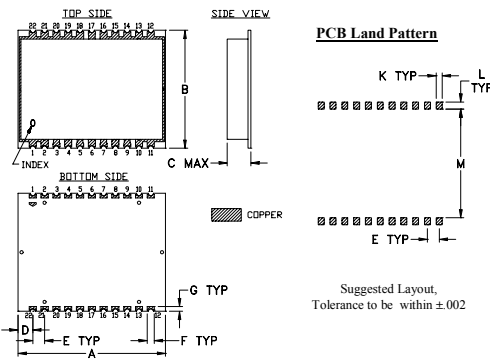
TOP SIDE

22 21 20 19 18 17 16 15 14 13 12

1 2 3 4 5 6 7 8 9 10 11

INDEX

B

SIDE VIEW

C MAX

BOTTOM SIDE

1 2 3 4 5 6 7 8 9 10 11

22 21 20 19 18 17 16 15 14 13 12

COPPER

G TYP

D

E TYP

F TYP

A

PCB Land Pattern

K TYP

L TYP

M

E TYP

Suggested Layout, Tolerance to be within ±.002